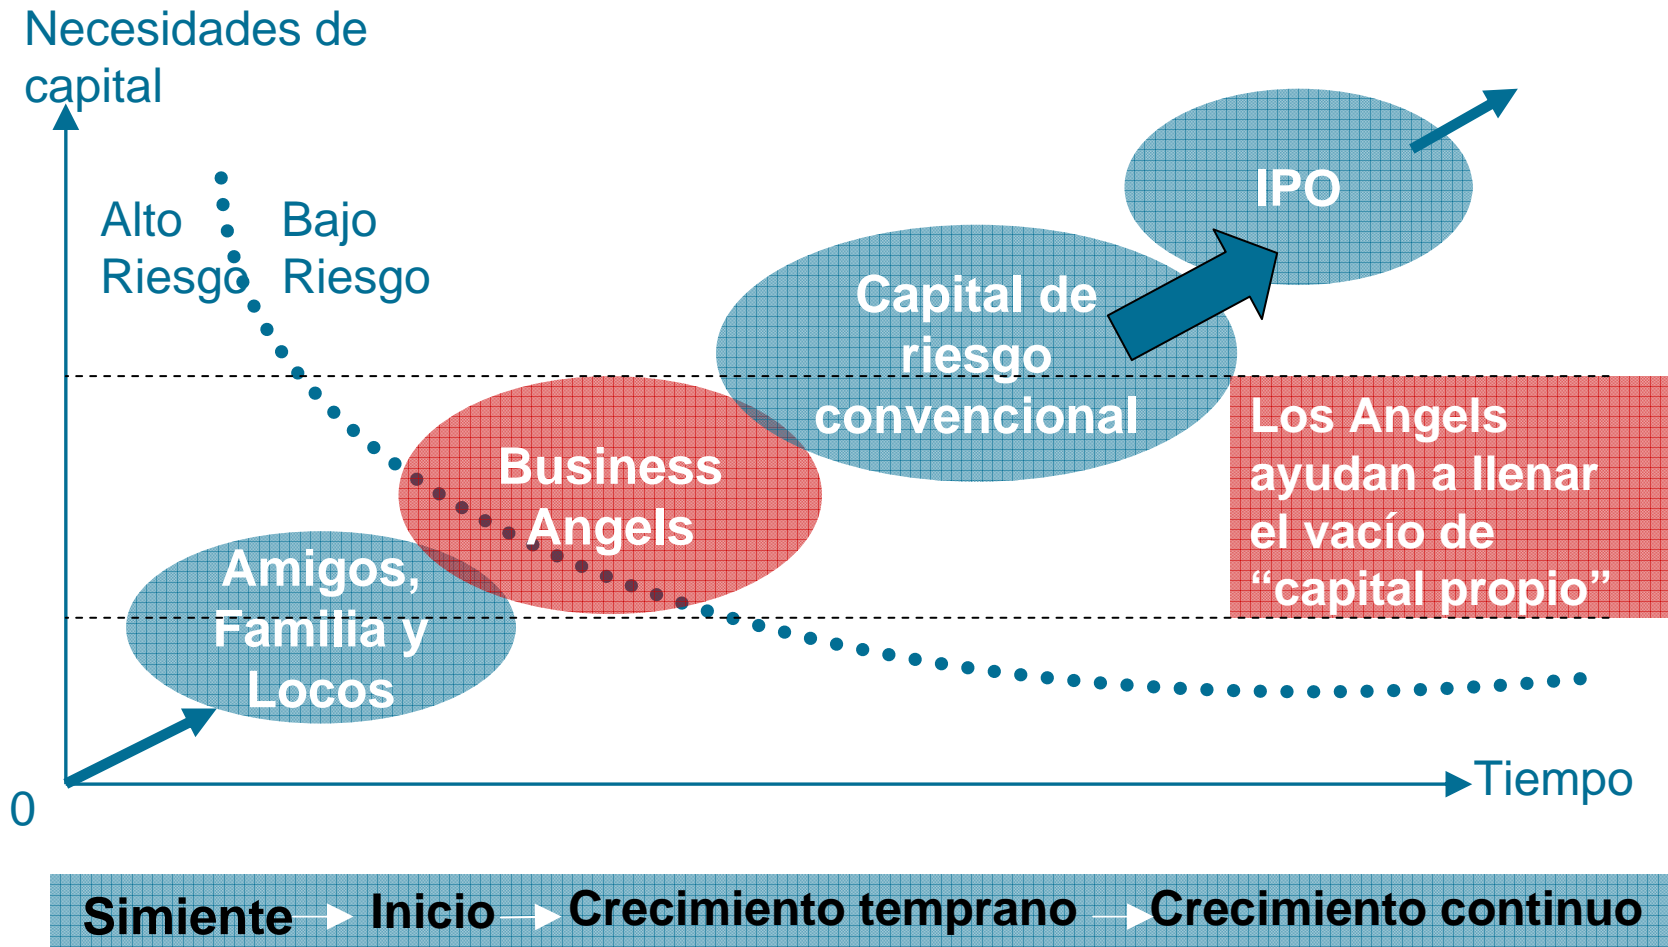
Necesidades de capital

Alto Riesgo

Bajo Riesgo

IPO

Capital de riesgo convencional

Business Angels

Amigos, Familia y Locos

Los Angels ayudan a llenar el vacío de “capital propio”

0

Tiempo

Simiente Inicio Crecimiento temprano Crecimiento continuo